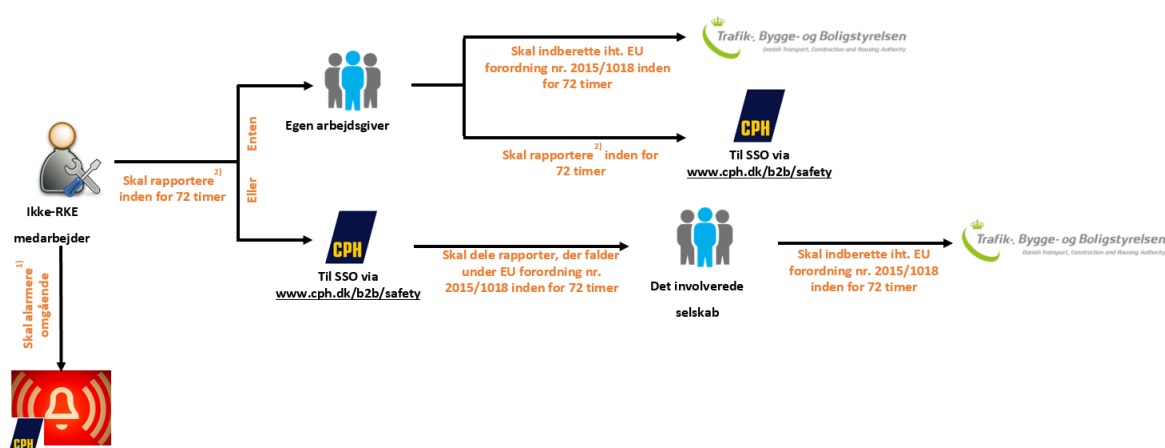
Trafik-, Bygge- og Boligstyrelsen
Danish Transport, Construction and Housing Authority

Skal indberette iht. EU forordning nr. 2015/1018 inden for 72 timer

Egen arbejdsgiver

Enten

Skal rapportere $^{2)}$ inden for 72 timer

CPH
Til SSO via www.cph.dk/b2b/safety

Ikke-RKE medarbejder

Skal rapportere $^{2)}$ inden for 72 timer

Eller

$^{1)}$ Skal alarmere omgående

CPH
Til SSO via www.cph.dk/b2b/safety

Skal dele rapporter, der falder under EU forordning nr. 2015/1018 inden for 72 timer

Det involverede selskab

Skal indberette iht. EU forordning nr. 2015/1018 inden for 72 timer

Trafik-, Bygge- og Boligstyrelsen
Danish Transport, Construction and Housing Authority